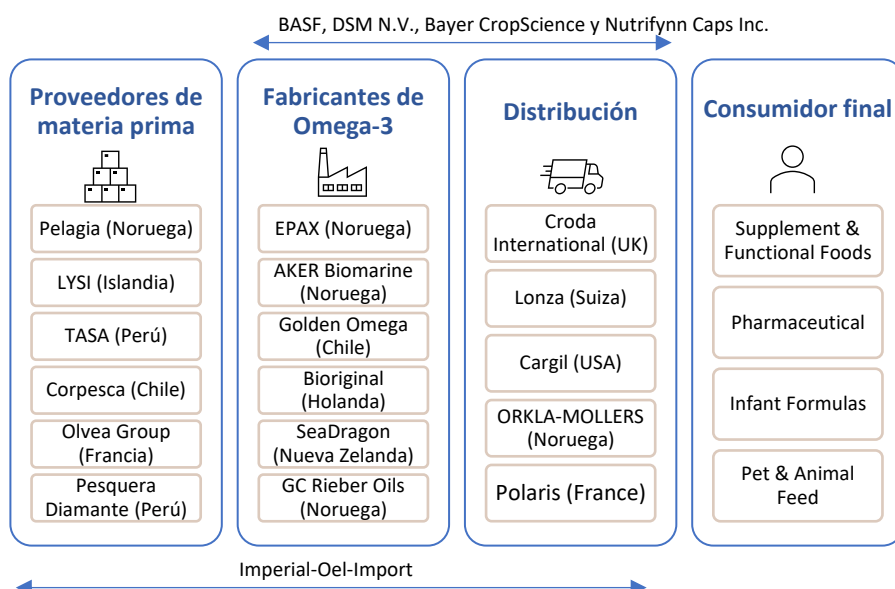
BASF, DSM N.V., Bayer CropScience y Nutrifynn Caps Inc.

Proveedores de materia prima

Pelagia (Noruega)

LYSI (Islandia)

TASA (Perú)

Corpesca (Chile)

Olvea Group (Francia)

Pesquera Diamante (Perú)

Fabricantes de Omega-3

EPAX (Noruega)

AKER Biomarine (Noruega)

Golden Omega (Chile)

Bioriginal (Holanda)

SeaDragon (Nueva Zelanda)

GC Rieber Oils (Noruega)

Distribución

Croda International (UK)

Lonza (Suiza)

Cargil (USA)

ORKLA-MOLLERS (Noruega)

Polaris (France)

Consumidor final

Supplement & Functional Foods

Pharmaceutical

Infant Formulas

Pet & Animal Feed

Imperial-Oel-Import